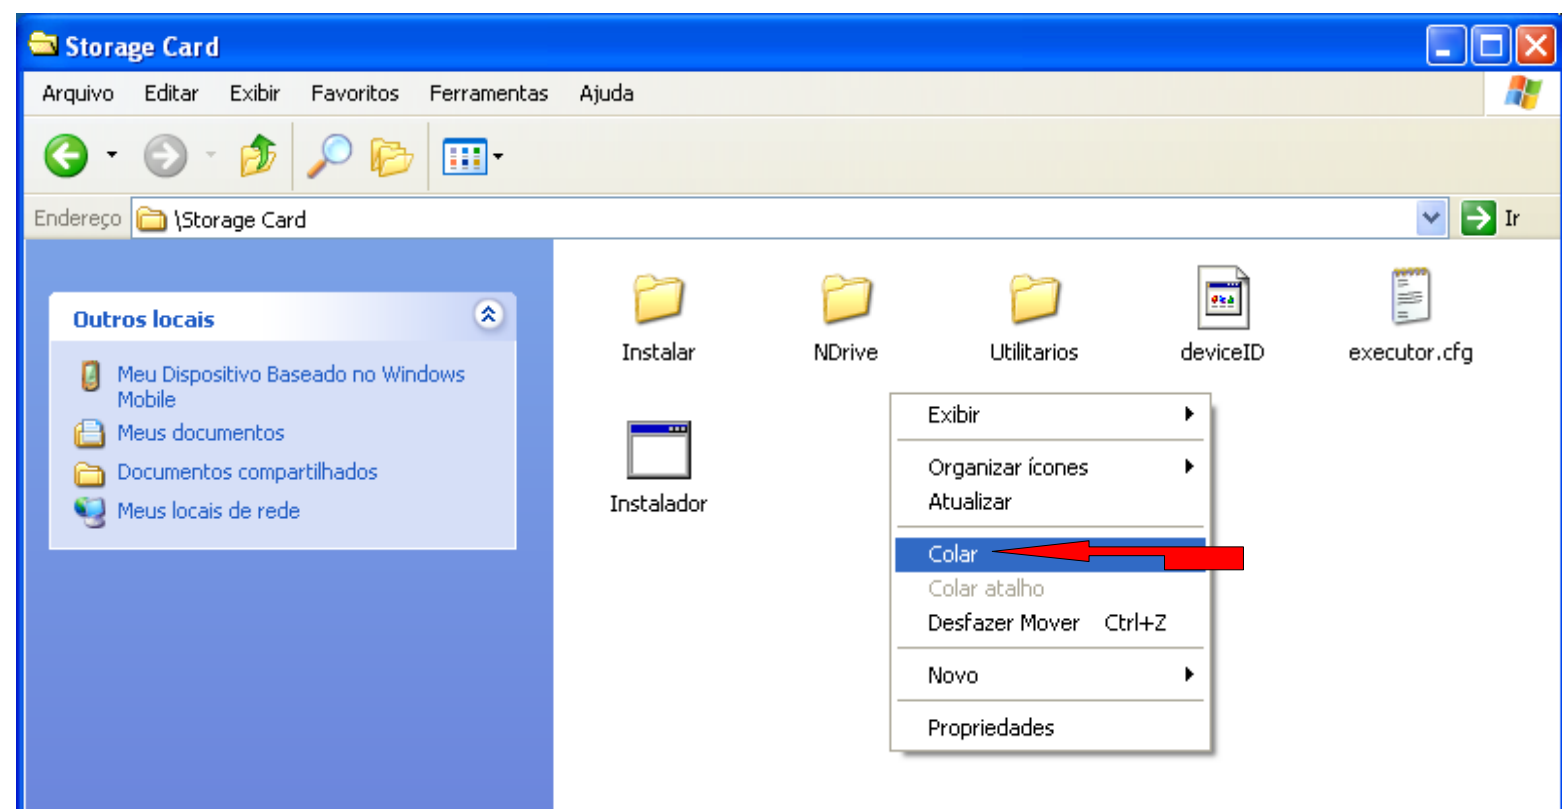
Storage Card

Arquivo Editar Exibir Favoritos Ferramentas Ajuda

Endereço \Storage Card

Ir

Outros locais

Meu Dispositivo Baseado no Windows Mobile
Meus documentos
Documentos compartilhados
Meus locais de rede

Instalar
NDrive
Utilitarios
deviceID
executor.cfg
Instalador

Exibir
Organizar ícones
Atualizar
Colar
Colar atalho
Desfazer Mover Ctrl+Z
Novo
Propriedades